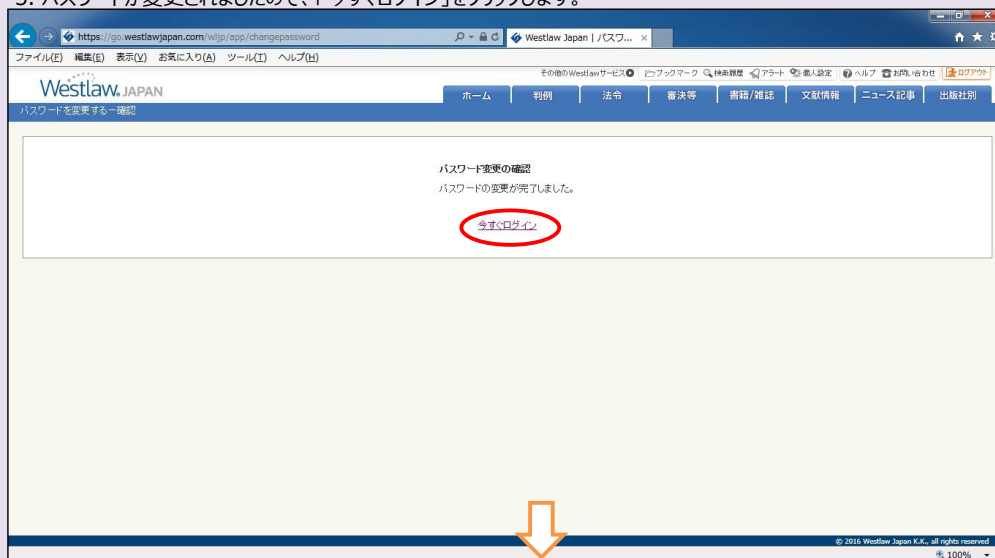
5. パスワードが変更されましたので、「今すぐログイン」をクリックします。

https://go.westlawjapan.com/wljp/app/changepassword

Westlaw Japan | パスワ... ×

ファイル(F) 編集(E) 表示(V) お気に入り(A) ツール(T) ヘルプ(H)

その他のWestlawサービス ブックマーク 検索履歴 アラート 個人設定 ヘルプ お問い合わせ ログアウト

Westlaw JAPAN

ホーム 判例 法令 審決等 書籍/雑誌 文献情報 ニュース記事 出版社別

パスワードを変更する－確認

パスワード変更の確認

パスワードの変更が完了しました。

今すぐログイン

© 2016 Westlaw Japan K.K., all rights reserved

100%